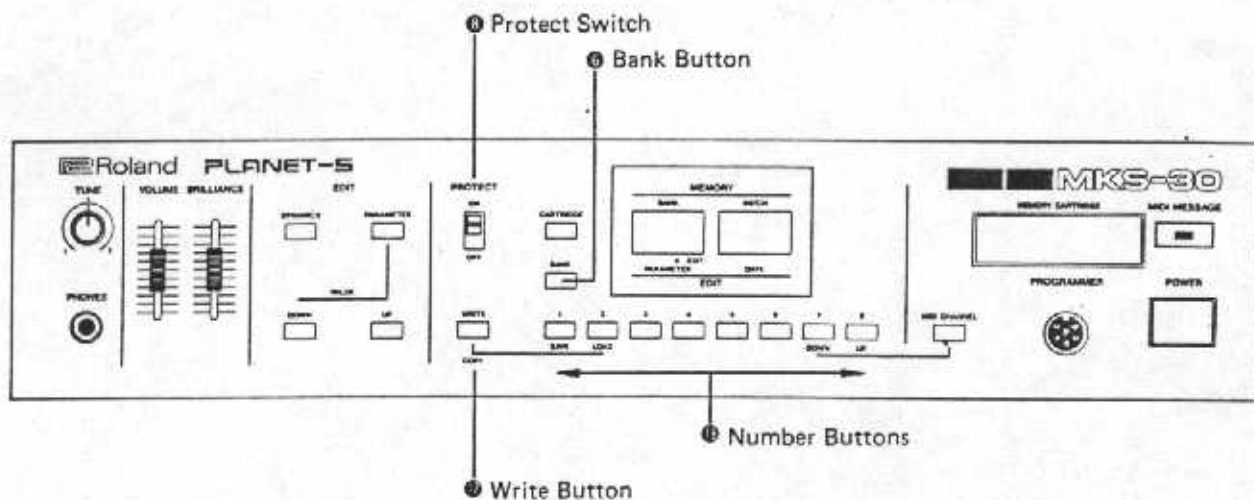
❽ Protect Switch

❻ Bank Button

Roland PLANET-S

TUNE

VOLUME BRILLIANCE

EDIT

DYNAMICS PARAMETER

VALUE

DOWN UP

PROTECT

ON

OFF

WRITE

COPY

CARTRIDGE

BANK

MEMORY

BANK PATCH

PARAMETER DATA

EDIT

1 2 3 4 5 6 7 8

SAVE LOAD DOWN UP

MIDI CHANNEL

MKS-30

MEMORY CARTRIDGE

MIDI MESSAGE

PROGRAMMER

POWER

PHONES

❿ Number Buttons

❼ Write Button